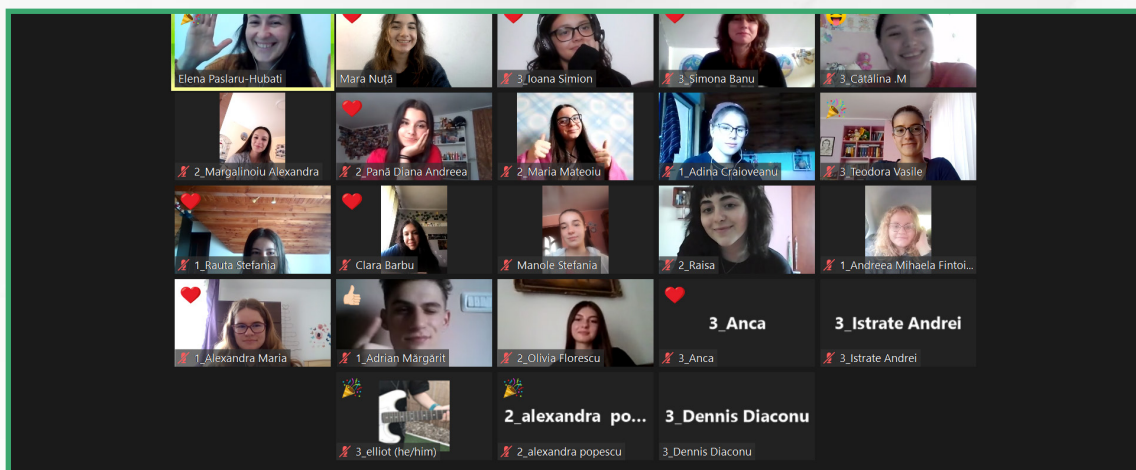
Elena Paslaru-Hubati
Mara Nuță
3_Ioana Simion
3_Simona Banu
3_Cătălina .M
2_Margalinoiu Alexandra
2_Pană Diana Andreea
2_Maria Mateoiu
1_Adina Craioveanu
3_Teodora Vasile
1_Rauta Stefania
Clara Barbu
Manole Stefania
2_Raisa
1_Andreea Mihaela Fintoi...
1_Alexandra Maria
1_Adrian Mărgărit
2_Olivia Florescu
3_Anca
3_Anca
3_Istrate Andrei
3_Istrate Andrei
3_elliot (he/him)
2_alexandra po...
2_alexandra popescu
3_Dennis Diaconu
3_Dennis Diaconu